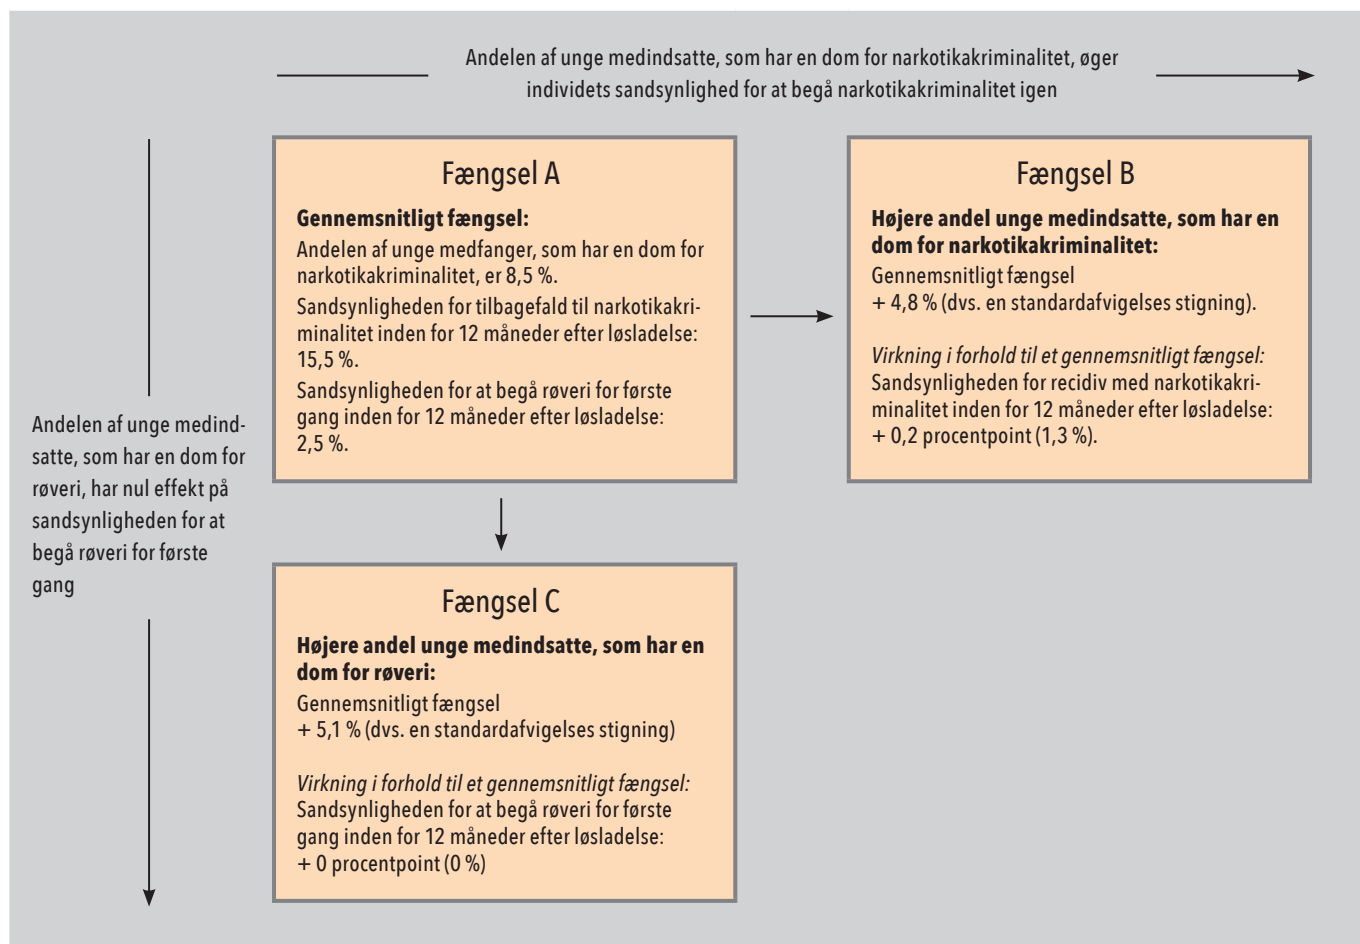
Andelen af unge medindsatte, som har en dom for narkotikakriminalitet, øger individets sandsynlighed for at begå narkotikakriminalitet igen

Fængsel A

**Gennemsnitligt fængsel:**
Andelen af unge medfanger, som har en dom for narkotikakriminalitet, er 8,5 %.
Sandsynligheden for tilbagefald til narkotikakriminalitet inden for 12 måneder efter løsladelse: 15,5 %.
Sandsynligheden for at begå røveri for første gang inden for 12 måneder efter løsladelse: 2,5 %.

Fængsel B

**Højere andel unge medindsatte, som har en dom for narkotikakriminalitet:**
Gennemsnitligt fængsel
+ 4,8 % (dvs. en standardafvigelses stigning).

*Virkning i forhold til et gennemsnitligt fængsel:*
Sandsynligheden for recidiv med narkotikakriminalitet inden for 12 måneder efter løsladelse:
+ 0,2 procentpoint (1,3 %).

Andelen af unge medindsatte, som har en dom for røveri, har nul effekt på sandsynligheden for at begå røveri for første gang

Fængsel C

**Højere andel unge medindsatte, som har en dom for røveri:**
Gennemsnitligt fængsel
+ 5,1 % (dvs. en standardafvigelses stigning)

*Virkning i forhold til et gennemsnitligt fængsel:*
Sandsynligheden for at begå røveri for første gang inden for 12 måneder efter løsladelse:
+ 0 procentpoint (0 %)